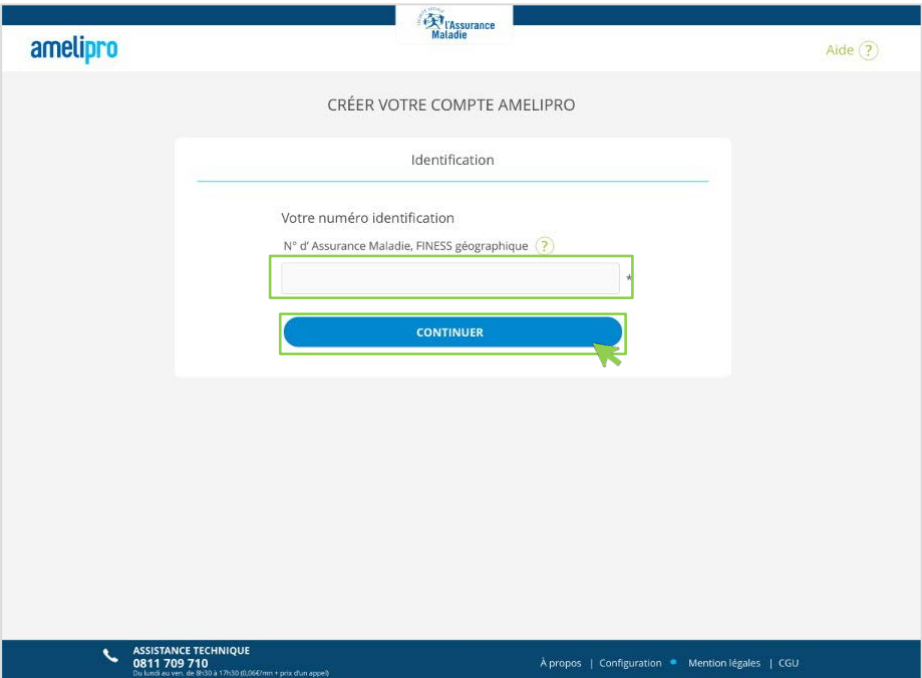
l'Assurance Maladie

amelipro

Aide ?

CRÉER VOTRE COMPTE AMELIPRO

Identification

Votre numéro identification

N° d' Assurance Maladie, FINESS géographique ?

*

CONTINUER

ASSISTANCE TECHNIQUE
0811 709 710
Du lundi au ven. de 8h30 à 17h30 (0,06€/mn + prix d'un appel)

À propos | Configuration | Mention légales | CGU